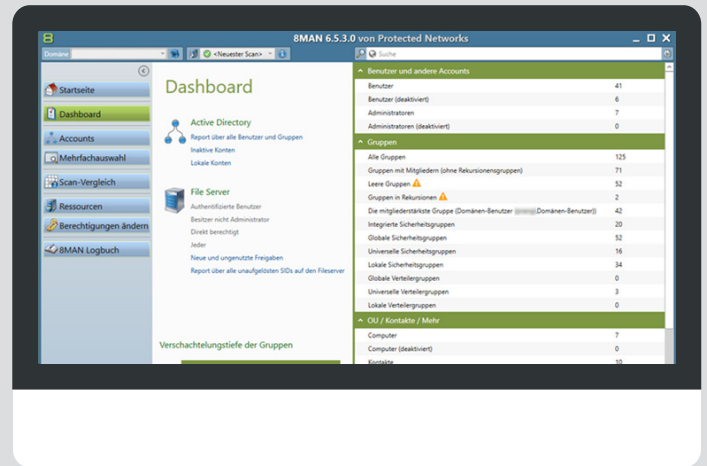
8MAN 6.5.3.0 von Protected Networks

Domäne

<Neuester Scan>

Suche

Startseite
Dashboard
Accounts
Mehrfachauswahl
Scan-Vergleich
Ressourcen
Berechtigungen ändern
8MAN Logbuch

Dashboard

Active Directory
Report über alle Benutzer und Gruppen
Inaktive Konten
Lokale Konten

File Server
Authentifizierte Benutzer
Besitzer nicht Administrator
Direkt berechtigt
Jeder
Neue und ungenutzte Freigaben
Report über alle unaufgelösten SIDs auf den Fileserver

Verschachtelungstiefe der Gruppen

Benutzer und andere Accounts

| | |
|---|---|
| Benutzer | 41 |
| Benutzer (deaktiviert) | 6 |
| Administratoren | 7 |
| Administratoren (deaktiviert) | 0 |

Gruppen

| | |
|---|---|
| Alle Gruppen | 125 |
| Gruppen mit Mitgliedern (ohne Rekursionsgruppen) | 71 |
| Leere Gruppen | 52 |
| Gruppen in Rekursionen | 2 |
| Die mitgliederstärkste Gruppe (Domänen-Benutzer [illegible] Domänen-Benutzer)) | 42 |
| Integrierte Sicherheitsgruppen | 20 |
| Globale Sicherheitsgruppen | 52 |
| Universelle Sicherheitsgruppen | 16 |
| Lokale Sicherheitsgruppen | 34 |
| Globale Verteilergruppen | 0 |
| Universelle Verteilergruppen | 3 |
| Lokale Verteilergruppen | 0 |

OU / Kontakte / Mehr

| | |
|---|---|
| Computer | 7 |
| Computer (deaktiviert) | 0 |
| Kontakte | 10 |